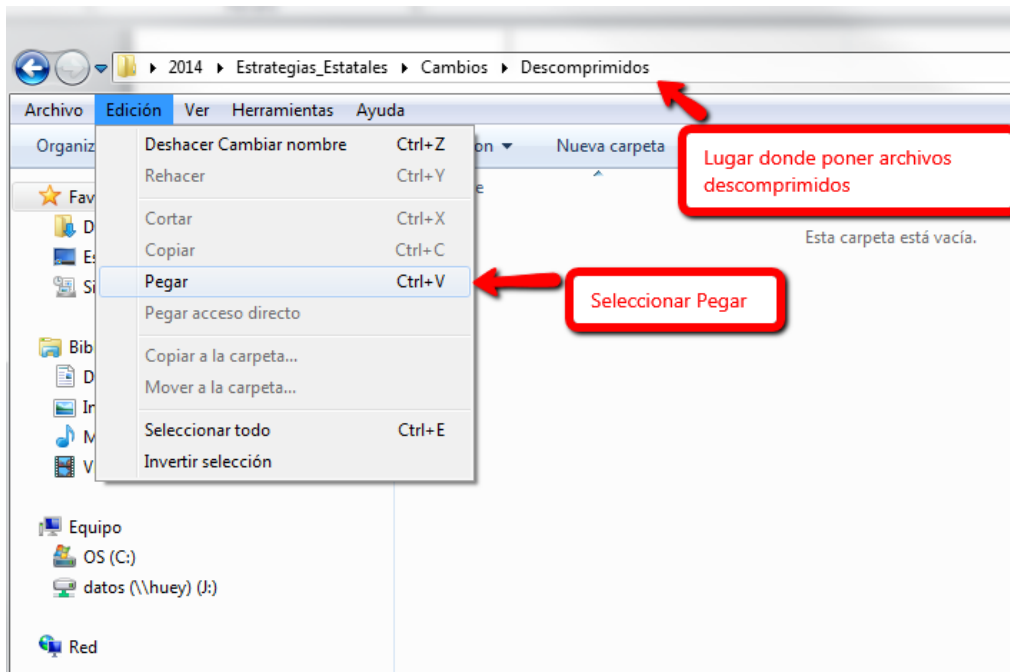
▸ 2014 ▸ Estrategias_Estatales ▸ Cambios ▸ Descomprimidos

Archivo Edición Ver Herramientas Ayuda

Organiz

on ▾ Nueva carpeta

Lugar donde poner archivos descomprimidos

Deshacer Cambiar nombre Ctrl+Z
Rehacer Ctrl+Y
Cortar Ctrl+X
Copiar Ctrl+C
Pegar Ctrl+V
Pegar acceso directo
Copiar a la carpeta...
Mover a la carpeta...
Seleccionar todo Ctrl+E
Invertir selección

Esta carpeta está vacía.

Seleccionar Pegar

Fav
D
Es
Si
Bib
D
In
M
V

Equipo
OS (C:)
datos (\\huey) (J:)

Red